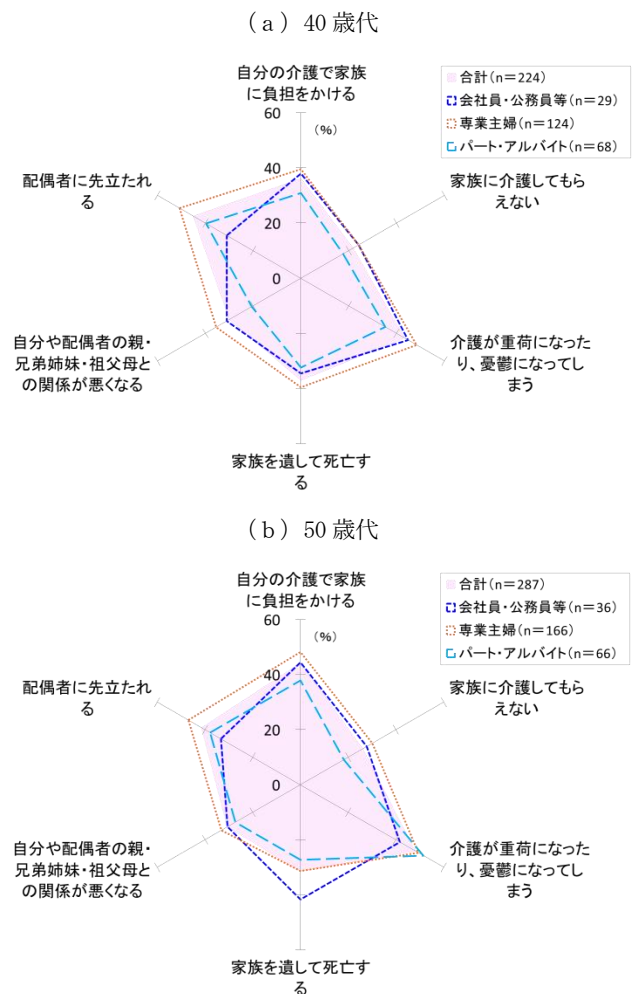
（a）40 歳代

自分の介護で家族に負担をかける

60

40

20

0

(%)

合計（n＝224）
会社員・公務員等（n＝29）
専業主婦（n＝124）
パート・アルバイト（n＝68）

配偶者に先立たれる

家族に介護してもらえない

介護が重荷になったり、憂鬱になってしまう

自分や配偶者の親・兄弟姉妹・祖父母との関係が悪くなる

家族を遺して死亡する

（b）50 歳代

自分の介護で家族に負担をかける

60

40

20

0

(%)

合計（n＝287）
会社員・公務員等（n＝36）
専業主婦（n＝166）
パート・アルバイト（n＝66）

配偶者に先立たれる

家族に介護してもらえない

介護が重荷になったり、憂鬱になってしまう

自分や配偶者の親・兄弟姉妹・祖父母との関係が悪くなる

家族を遺して死亡する